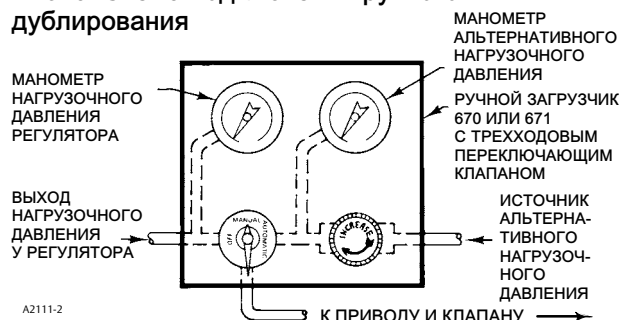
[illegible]
дублирования

МАНОМЕТР АЛЬТЕРНАТИВНОГО НАГРУЗОЧНОГО ДАВЛЕНИЯ

МАНОМЕТР НАГРУЗОЧНОГО ДАВЛЕНИЯ РЕГУЛЯТОРА

РУЧНОЙ ЗАГРУЗЧИК 670 ИЛИ 671 С ТРЕХХОДОВЫМ ПЕРЕКЛЮЧАЮЩИМ КЛАПАНОМ

ВЫХОД НАГРУЗОЧНОГО ДАВЛЕНИЯ У РЕГУЛЯТОРА

MANUAL
OFF
AUTOMATIC

INCREASE

ИСТОЧНИК АЛЬТЕРНАТИВНОГО НАГРУЗОЧНОГО ДАВЛЕНИЯ

A2111-2

К ПРИВОДУ И КЛАПАНУ